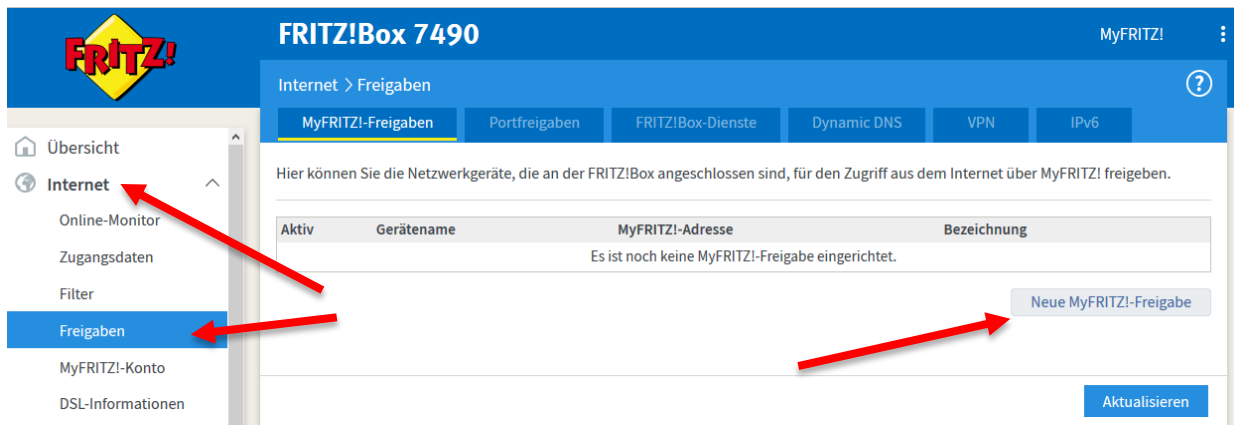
FRITZ!

FRITZ!Box 7490

MyFRITZ!

Internet > Freigaben

?

MyFRITZ!-Freigaben | Portfreigaben | FRITZ!Box-Dienste | Dynamic DNS | VPN | IPv6

Übersicht

Internet

Online-Monitor

Zugangsdaten

Filter

Freigaben

MyFRITZ!-Konto

DSL-Informationen

Hier können Sie die Netzwerkgeräte, die an der FRITZ!Box angeschlossen sind, für den Zugriff aus dem Internet über MyFRITZ! freigeben.

| Aktiv | Gerätename | MyFRITZ!-Adresse | Bezeichnung |
|---|---|---|---|
| Es ist noch keine MyFRITZ!-Freigabe eingerichtet. | | | |

Neue MyFRITZ!-Freigabe

Aktualisieren